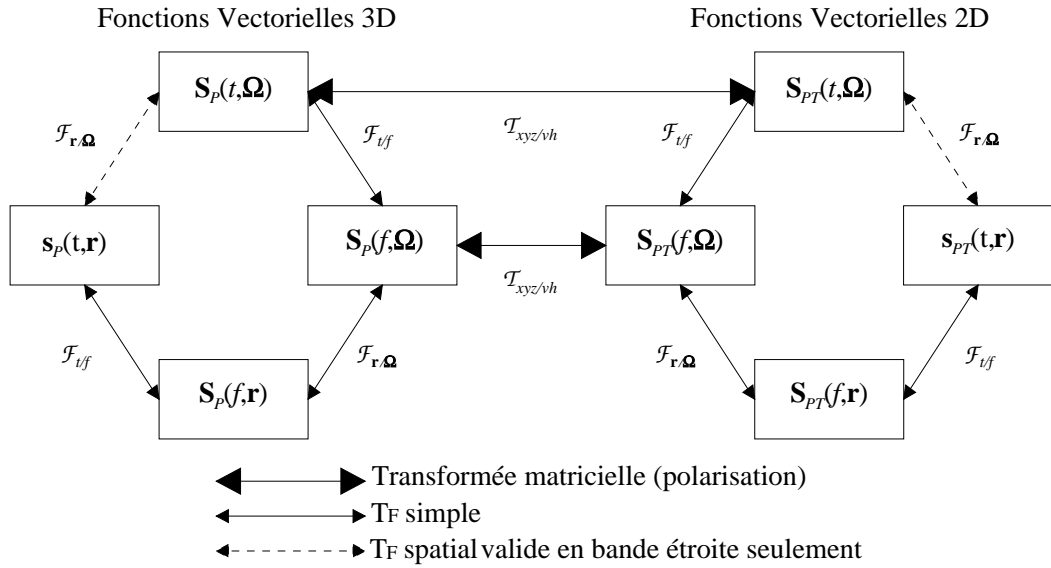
Fonctions Vectorielles 3D

Fonctions Vectorielles 2D

$\mathbf{S}_P(t,\mathbf{\Omega})$

$\mathbf{S}_{PT}(t,\mathbf{\Omega})$

$\mathcal{F}_{\mathbf{r}/\mathbf{\Omega}}$

$\mathcal{F}_{t/f}$

$\mathcal{T}_{xyz/vh}$

$\mathcal{F}_{t/f}$

$\mathcal{F}_{\mathbf{r}/\mathbf{\Omega}}$

$\mathbf{s}_P(\mathrm{t},\mathbf{r})$

$\mathbf{S}_P(f,\mathbf{\Omega})$

$\mathbf{S}_{PT}(f,\mathbf{\Omega})$

$\mathbf{s}_{PT}(\mathrm{t},\mathbf{r})$

$\mathcal{T}_{xyz/vh}$

$\mathcal{F}_{t/f}$

$\mathcal{F}_{\mathbf{r}/\mathbf{\Omega}}$

$\mathcal{F}_{\mathbf{r}/\mathbf{\Omega}}$

$\mathcal{F}_{t/f}$

$\mathbf{S}_P(f,\mathbf{r})$

$\mathbf{S}_{PT}(f,\mathbf{r})$

Transformée matricielle (polarisation)

TF simple

TF spatial valide en bande étroite seulement